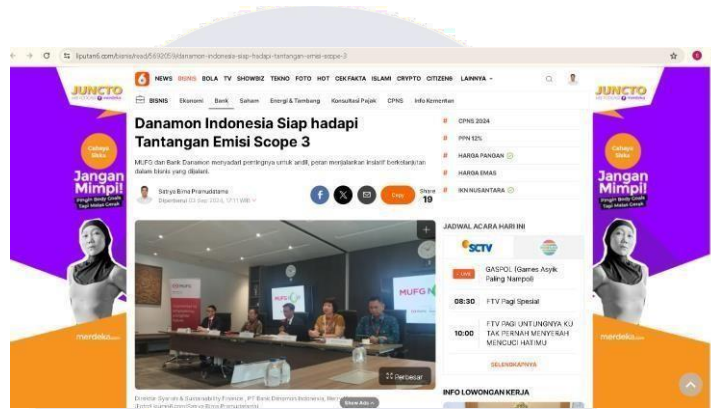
liputan6.com/bisnis/read/5692059/danamon-indonesia-siap-hadapi-tantangan-emisi-scope-3

JUNCTO

6 NEWS BISNIS BOLA TV SHOWBIZ TEKNO FOTO HOT CEKFAKTA ISLAMI CRYPTO CITIZENS LAINNYA

BISNIS Ekonomi Bank Saham Energi & Tambang Konsultasi Pajak CPNS Info Komentar

Danamon Indonesia Siap hadapi Tantangan Emisi Scope 3

MUFG dan Bank Danamon menyadari pentingnya untuk andil, peran menjalankan kreatif berkelanjutan dalam bisnis yang dijalani.

Satya Bima Pramudatama
Diperbarui 03 Des 2024, 17:11 WIB

Copy

Share 19

# CPNS 2024
# PPN 12%
# HARGA PANGAN
# HARGA EMAS
# IKN NUSANTARA

JADWAL ACARA HARI INI

SCTV

LIVE GASPOL (Games Asyik Paling Nampol)

08:30 FTV Pagi Spesial

10:00 FTV PAGI UNTUNGNYA KU TAK PERNAH MENYERAH MENCUCI HATIMU

SELENGKAPNYA

INFO LOWONGAN KERJA

MUFG

Perbesar

Direktur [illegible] & Sustainability Finance, PT Bank Danamon Indonesia, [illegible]

Show Ads

Cahaya Siklu

Jangan Mimpi!

merdeka.com

JUNCTO

Cahaya Siklu

Jangan Mimpi!

merdeka.com